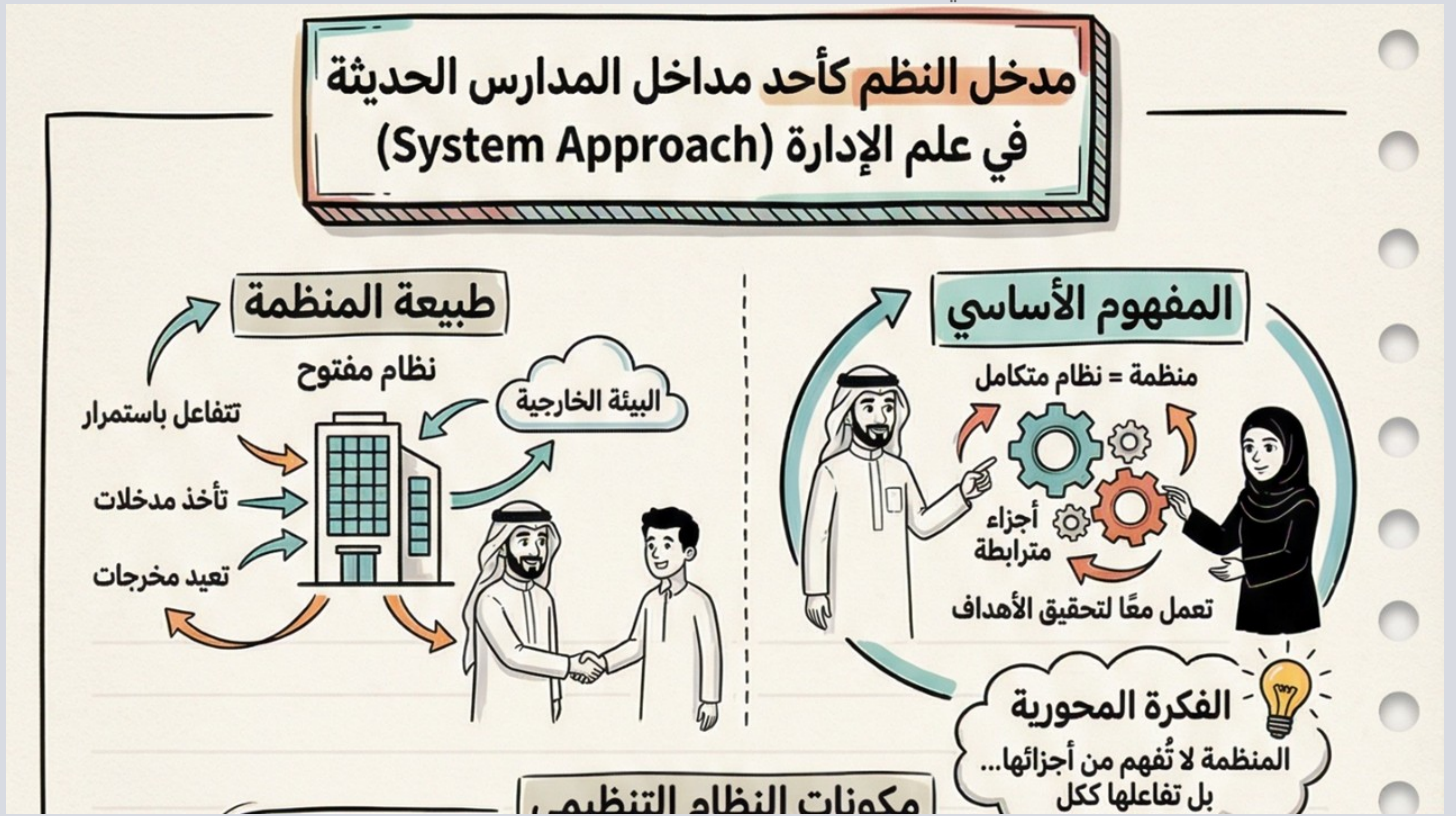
مدخل النظم كأحد مداخل المدارس الحديثة في علم الإدارة (System Approach)

المفهوم الأساسي

منظمة = نظام متكامل

أجزاء مترابطة

تعمل معًا لتحقيق الأهداف

الفكرة المحورية

المنظمة لا تُفهم من أجزائها... بل تفاعلها ككل

طبيعة المنظمة

نظام مفتوح

البيئة الخارجية

تتفاعل باستمرار

تأخذ مدخلات

تعيد مخرجات

مكونات النظام التنظيمي